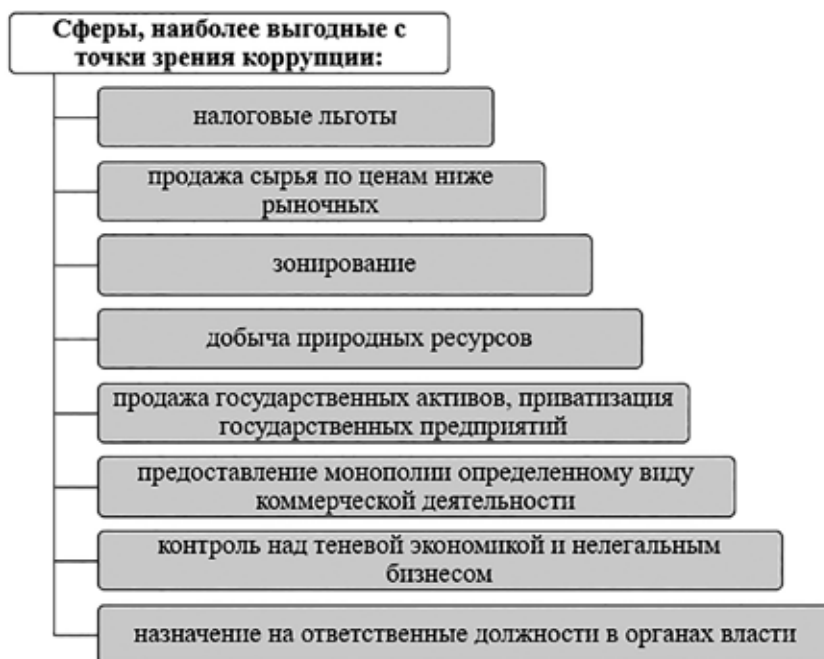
Сферы, наиболее выгодные с точки зрения коррупции:

налоговые льготы

продажа сырья по ценам ниже рыночных

зонирование

добыча природных ресурсов

продажа государственных активов, приватизация государственных предприятий

предоставление монополии определенному виду коммерческой деятельности

контроль над теневой экономикой и нелегальным бизнесом

назначение на ответственные должности в органах власти